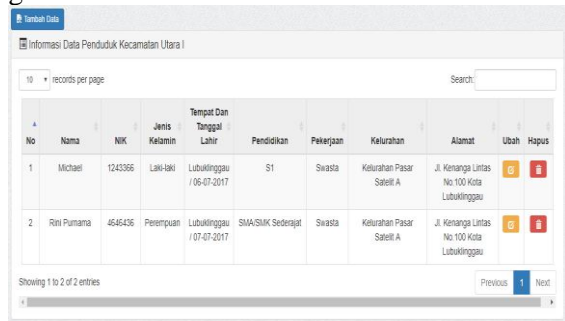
Tambah Data

Informasi Data Penduduk Kecamatan Utara I

10 records per page

Search:

| No | Nama | NIK | Jenis Kelamin | Tempat Dan Tanggal Lahir | Pendidikan | Pekerjaan | Kelurahan | Alamat | Ubah | Hapus |
|---|---|---|---|---|---|---|---|---|---|---|
| 1 | Michael | 1243366 | Laki-laki | Lubuklinggau / 06-07-2017 | S1 | Swasta | Kelurahan Pasar Satelit A | Jl. Kenanga Lintas No.100 Kota Lubuklinggau | | |
| 2 | Rini Purnama | 4646436 | Perempuan | Lubuklinggau / 07-07-2017 | SMA/SMK Sederajat | Swasta | Kelurahan Pasar Satelit A | Jl. Kenanga Lintas No.100 Kota Lubuklinggau | | |

Showing 1 to 2 of 2 entries

Previous 1 Next